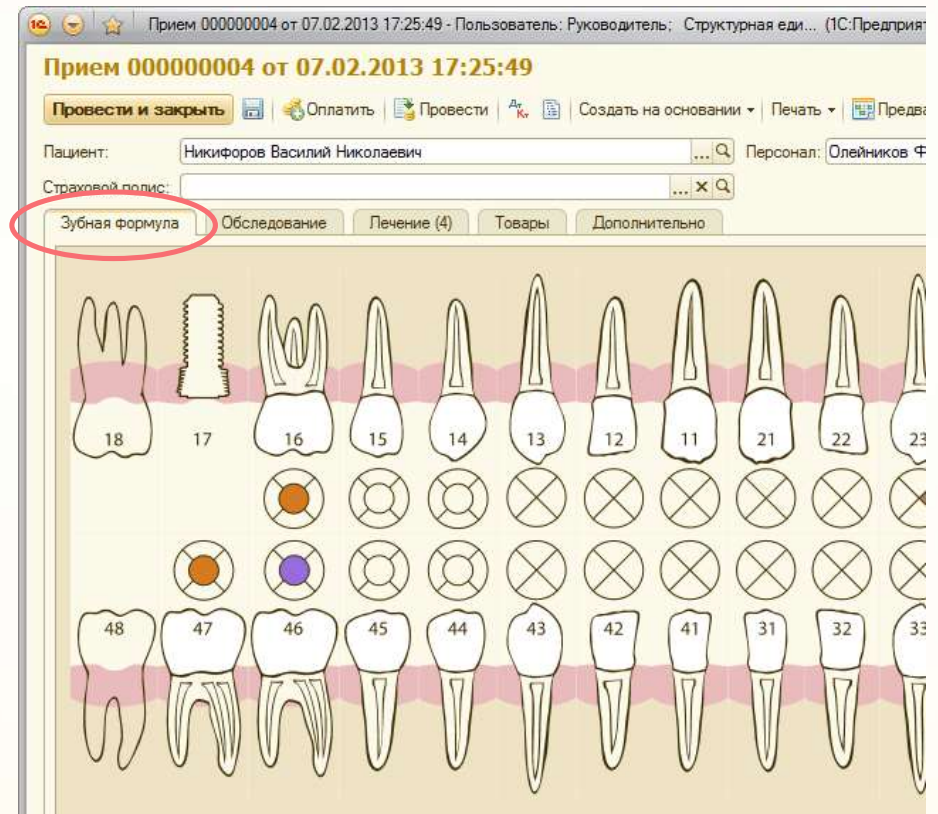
Прием 000000004 от 07.02.2013 17:25:49 - Пользователь: Руководитель; Структурная еди... (1С:Предприят

Прием 000000004 от 07.02.2013 17:25:49

Провести и закрыть | Оплатить | Провести | Создать на основании ▾ | Печать ▾ | Предва

Пациент: Никифоров Василий Николаевич ... Персонал: Олейников Ф

Страховой полис: ...

Зубная формула | Обследование | Лечение (4) | Товары | Дополнительно

18 17 16 15 14 13 12 11 21 22 23

48 47 46 45 44 43 42 41 31 32 33